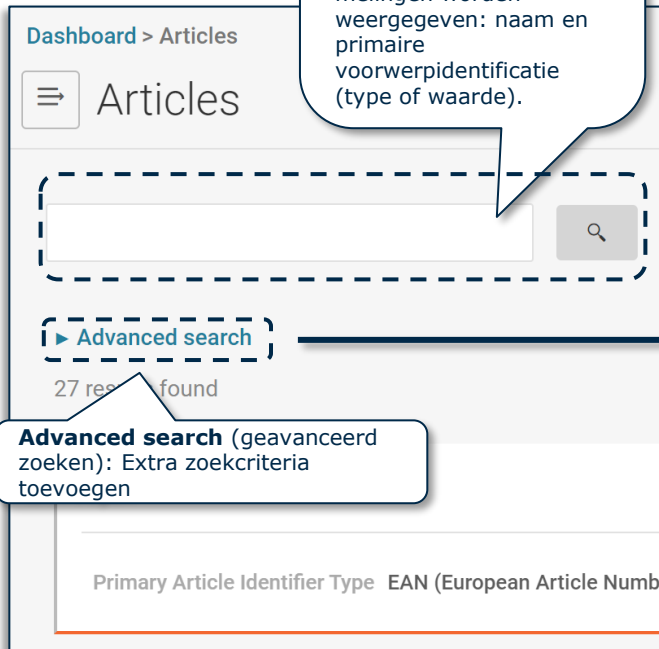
Dashboard > Articles

Articles

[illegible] weergegeven: naam en primaire voorwerpidentificatie (type of waarde).

► Advanced search

27 res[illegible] found

**Advanced search** (geavanceerd zoeken): Extra zoekcriteria toevoegen

Primary Article Identifier Type EAN (European Article Numb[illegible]